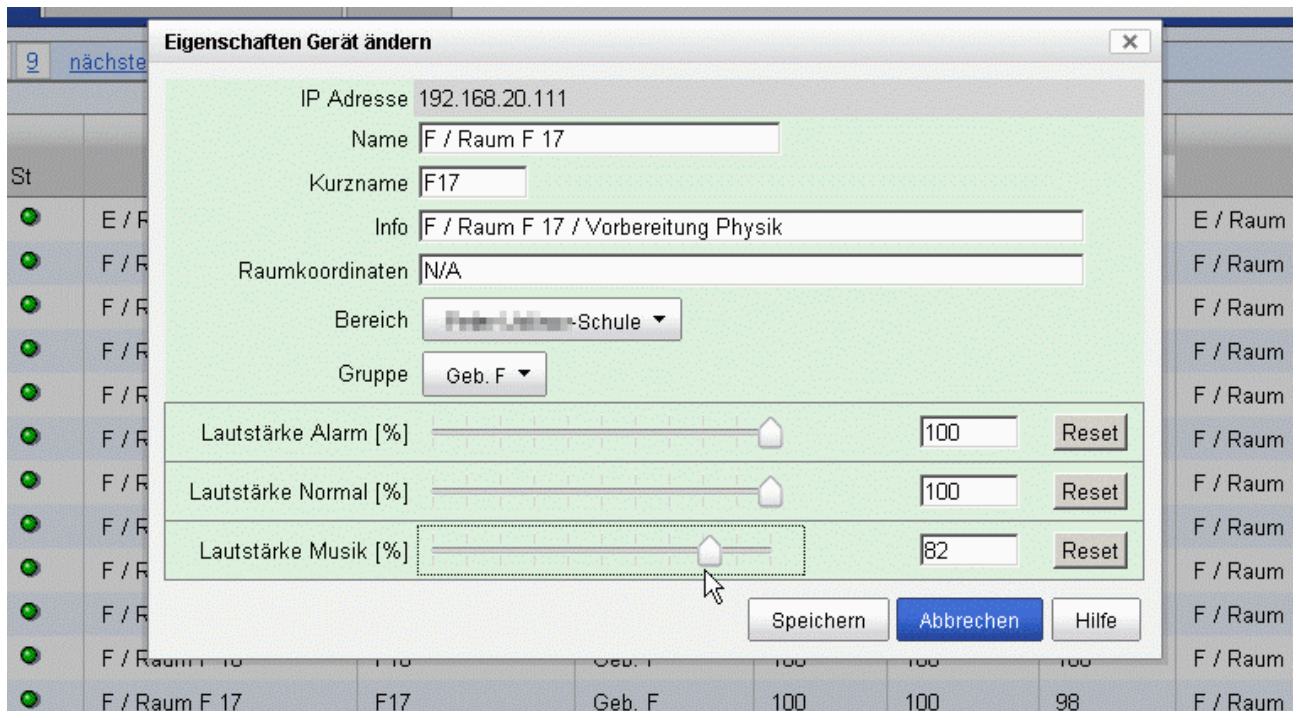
9 nächste

Eigenschaften Gerät ändern ×

IP Adresse 192.168.20.111
Name F / Raum F 17
Kurzname F17
Info F / Raum F 17 / Vorbereitung Physik
Raumkoordinaten N/A
Bereich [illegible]-Schule ▼
Gruppe Geb. F ▼

Lautstärke Alarm [%] 100 Reset
Lautstärke Normal [%] 100 Reset
Lautstärke Musik [%] 82 Reset

Speichern Abbrechen Hilfe

St
E / R
F / R
F / R
F / R
F / R
F / R
F / R
F / R
F / R
F / R
F / Raum F 1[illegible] F1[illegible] Geb. F 100 100 100
F / Raum F 17 F17 Geb. F 100 100 98

E / Raum
F / Raum
F / Raum
F / Raum
F / Raum
F / Raum
F / Raum
F / Raum
F / Raum
F / Raum
F / Raum
F / Raum